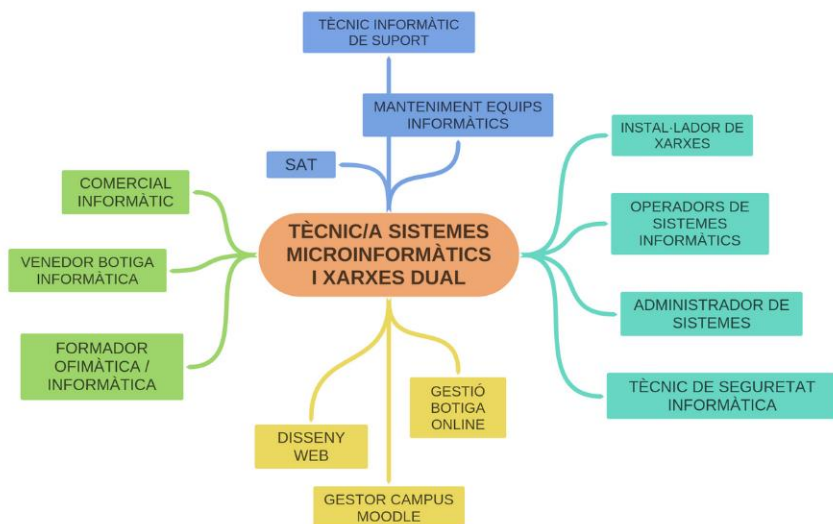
TÈCNIC/A SISTEMES MICROINFORMÀTICS I XARXES DUAL

TÈCNIC INFORMÀTIC DE SUPORT

MANTENIMENT EQUIPS INFORMÀTICS

SAT

INSTAL·LADOR DE XARXES

OPERADORS DE SISTEMES INFORMÀTICS

ADMINISTRADOR DE SISTEMES

TÈCNIC DE SEGURETAT INFORMÀTICA

GESTIÓ BOTIGA ONLINE

GESTOR CAMPUS MOODLE

DISSENY WEB

COMERCIAL INFORMÀTIC

VENEDOR BOTIGA INFORMÀTICA

FORMADOR OFIMÀTICA / INFORMÀTICA